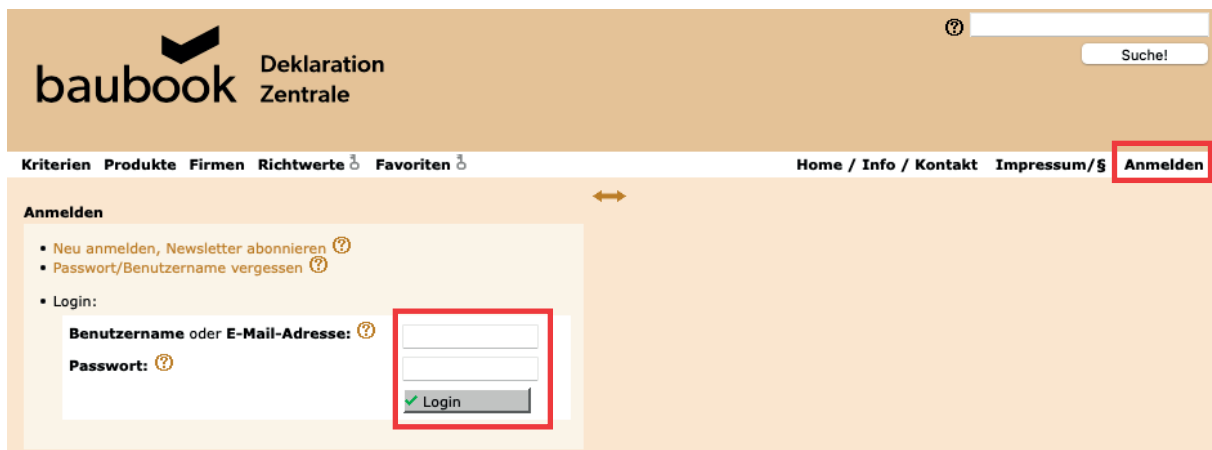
baubook Deklaration Zentrale

Suche!

Kriterien Produkte Firmen Richtwerte Favoriten

Home / Info / Kontakt Impressum/§ Anmelden

Anmelden

• Neu anmelden, Newsletter abonnieren
• Passwort/Benutzername vergessen

• Login:

Benutzername oder E-Mail-Adresse:

Passwort:

Login